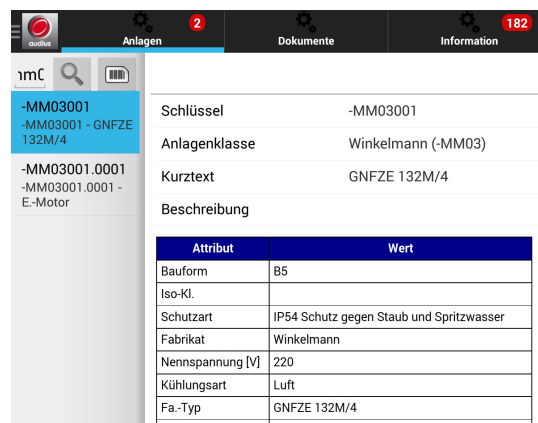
audius

Anlagen 2

Dokumente

Information 182

ımC

-MM03001
-MM03001 - GNFZE 132M/4

-MM03001.0001
-MM03001.0001 - E.-Motor

| Schlüssel | -MM03001 |
|---|---|
| Anlagenklasse | Winkelmann (-MM03) |
| Kurztext | GNFZE 132M/4 |
| Beschreibung | |

| Attribut | Wert |
|---|---|
| Bauform | B5 |
| Iso-Kl. | |
| Schutzart | IP54 Schutz gegen Staub und Spritzwasser |
| Fabrikat | Winkelmann |
| Nennspannung [V] | 220 |
| Kühlungsart | Luft |
| Fa.-Typ | GNFZE 132M/4 |